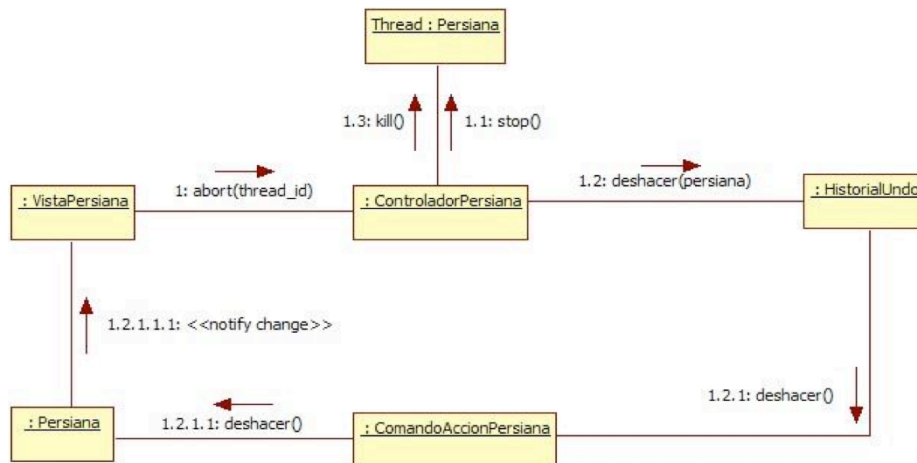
Thread : Persiana

1.3: kill()

1.1: stop()

: VistaPersiana

1: abort(thread_id)

: ControladorPersiana

1.2: deshacer(persiana)

: HistorialUndo

1.2.1.1.1: <<notify change>>

1.2.1: deshacer()

: Persiana

1.2.1.1: deshacer()

: ComandoAccionPersiana